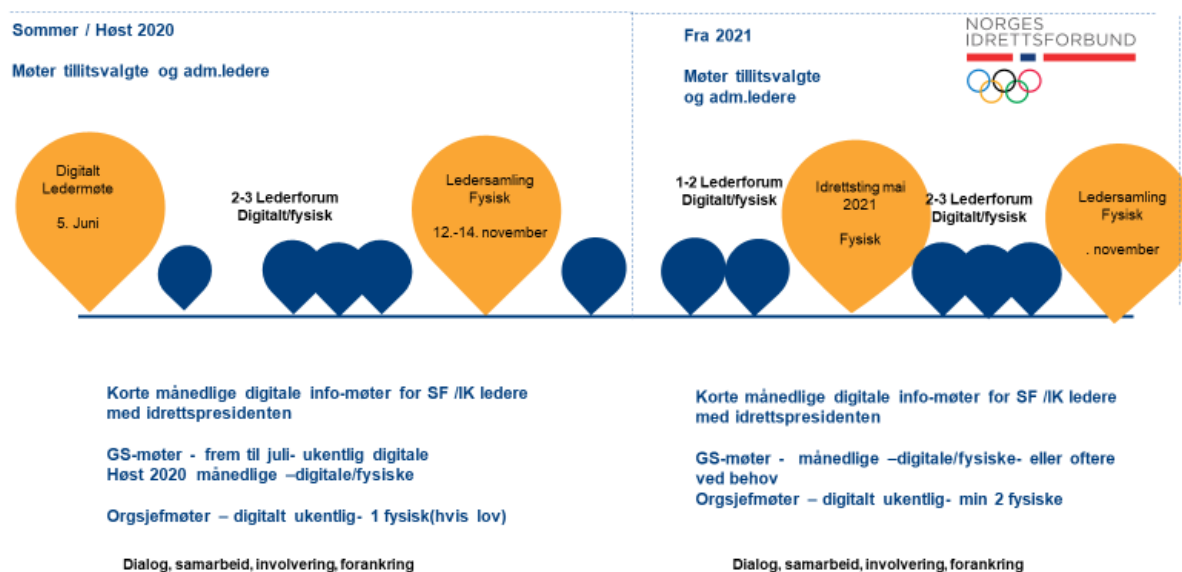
Sommer / Høst 2020

Møter tillitsvalgte og adm.ledere

Digitalt Ledermøte

5. Juni

2-3 Lederforum Digitalt/fysisk

Ledersamling Fysisk

12.-14. november

Fra 2021

Møter tillitsvalgte og adm.ledere

NORGES IDRETTSFORBUND

1-2 Lederforum Digitalt/fysisk

Idrettsting mai 2021

Fysisk

2-3 Lederforum Digitalt/fysisk

Ledersamling Fysisk

. november

Korte månedlige digitale info-møter for SF /IK ledere med idrettspresidenten

GS-møter - frem til juli- ukentlig digitale
Høst 2020 månedlige –digitale/fysiske

Orgsjefmøter – digitalt ukentlig- 1 fysisk(hvis lov)

Dialog, samarbeid, involvering, forankring

Korte månedlige digitale info-møter for SF /IK ledere med idrettspresidenten

GS-møter - månedlige –digitale/fysiske- eller oftere ved behov
Orgsjefmøter – digitalt ukentlig- min 2 fysiske

Dialog, samarbeid, involvering, forankring